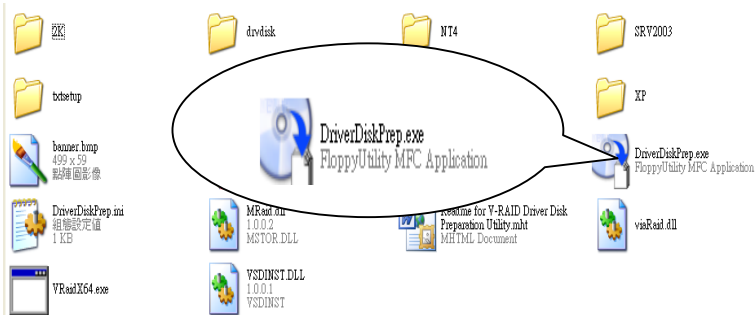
2K

drvdisk

NT4

SRV2003

txtsetup

XP

DriverDiskPrep.exe
FloppyUtility MFC Application

banner.bmp
499 x 59
點陣圖影像

DriverDiskPrep.exe
FloppyUtility MFC Application

DriverDiskPrep.ini
組態設定值
1 KB

MRaid.dll
1.0.0.2
MSTOR.DLL

Readme for V-RAID Driver Disk Preparation Utility.mht
MHTML Document

viaRaid.dll

VRaidX64.exe

VSDINST.DLL
1.0.0.1
VSDINST